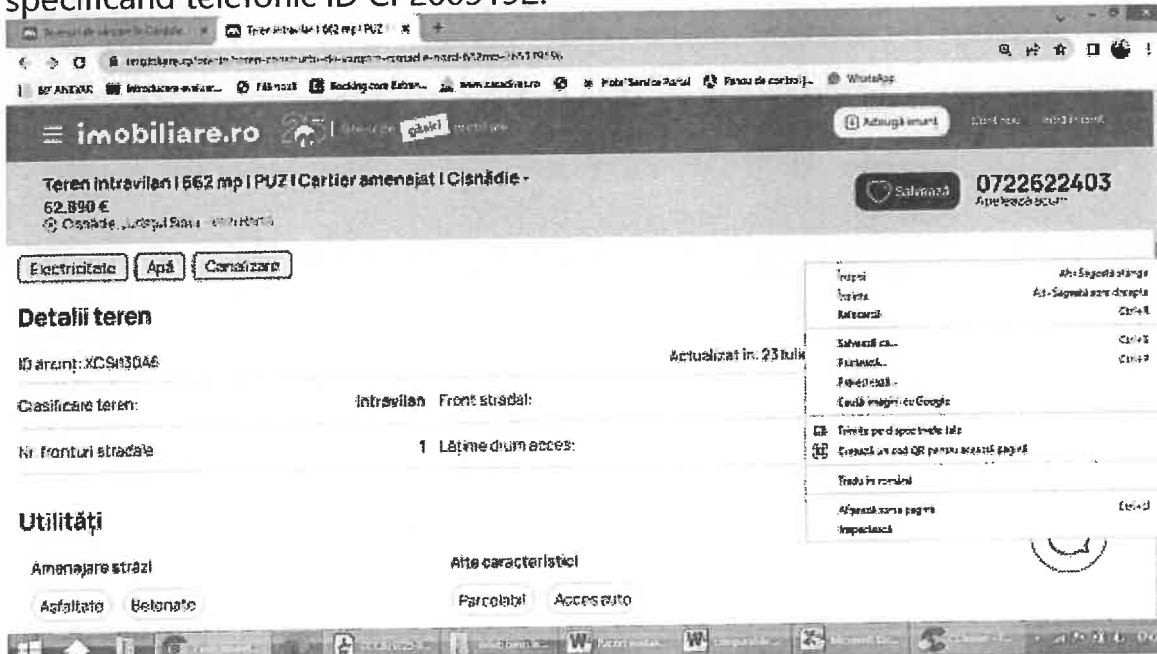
specificând telefonic ID CP2009192.

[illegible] | Teren intravilan | 662 mp | PUZ | ×

imobiliare.ro/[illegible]

imobiliare.ro | Adaugă anunț

Teren intravilan | 662 mp | PUZ | Cartier amenajat | Cisnădie - 62.890 €
Cisnădie, Județul Sibiu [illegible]

Salvează | 0722622403 | Apelează acum

Electricitate | Apă | Canalizare

Detalii teren

ID anunț: XCSH3046 | Actualizat în: 23 iulie

Clasificare teren: | Intravilan | Front stradal:

Nr. fronturi stradale | 1 | Lățime drum acces:

Utilități

Amenajare străzi
Asfaltate | Betonate

Alte caracteristici
Parcelabil | Acces auto

Înapoi | Alt+Săgeată stânga
Înainte | Alt+Săgeată spre dreapta
Reîncarcă | Ctrl+R
Salvează ca... | Ctrl+S
Printează... | Ctrl+P
Proiectează...
Caută imagini cu Google
Trimite pe dispozitivele tale
Creează un cod QR pentru această pagină
Tradu în română
Afișează sursa paginii | Ctrl+U
Inspectează